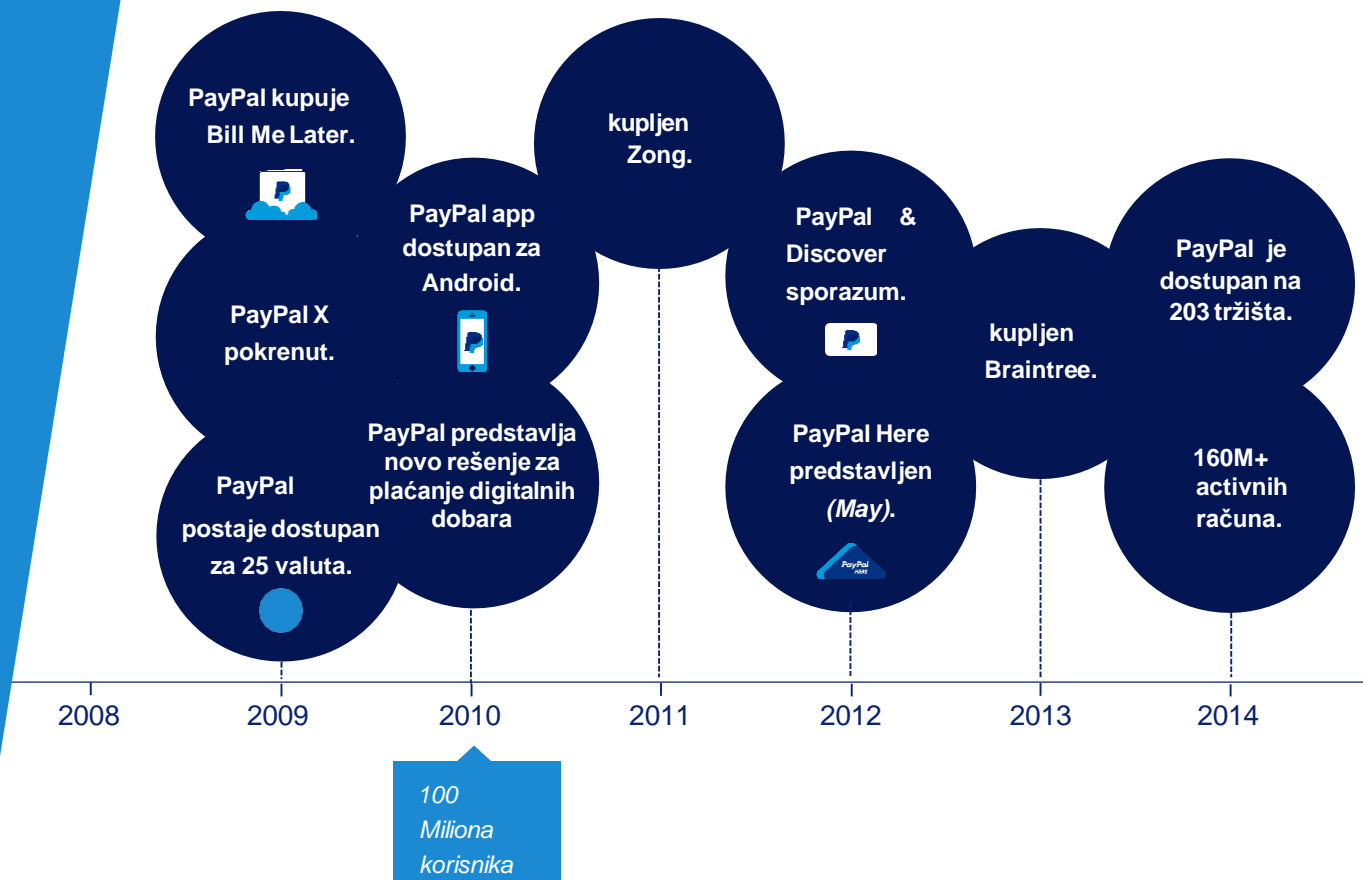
PayPal kupuje Bill Me Later.

PayPal X pokrenut.

PayPal postaje dostupan za 25 valuta.

PayPal app dostupan za Android.

PayPal predstavlja novo rešenje za plaćanje digitalnih dobara

kupljen Zong.

PayPal & Discover sporazum.

PayPal Here predstavljen *(May)*.

PayPal HERE

kupljen Braintree.

PayPal je dostupan na 203 tržišta.

160M+ activnih računa.

2008 2009 2010 2011 2012 2013 2014

*100 Miliona korisnika*